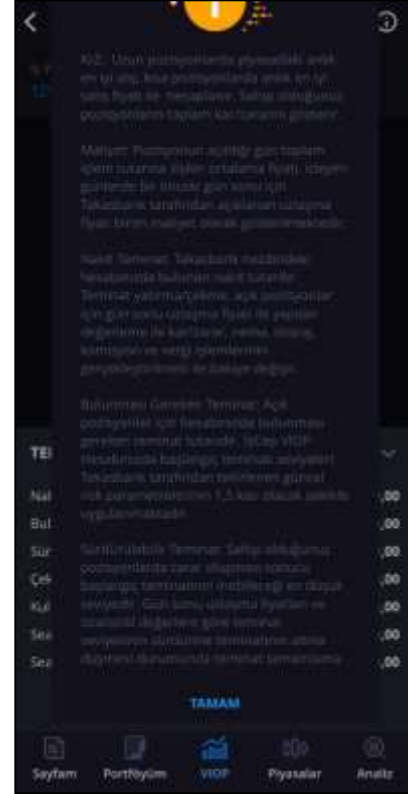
K/Z: Uzun pozisyonlarda piyasadaki anlık en iyi alış, kısa pozisyonlarda anlık en iyi satış fiyatı ile hesaplanır. Sahip olduğunuz pozisyonların toplam kar/zararını gösterir.

Maliyet: Pozisyonun açıldığı gün toplam işlem tutarına ilişkin ortalama fiyatı, izleyen günlerde ise önceki gün sonu için Takasbank tarafından açıklanan uzlaşma fiyatı birim maliyet olarak gösterilmektedir.

Nakit Teminat: Takasbank nezdindeki hesabınızda bulunan nakit tutarıdır. Teminat yatırma/çekme, açık pozisyonlar için gün sonu uzlaşma fiyatı ile yapılan değerleme ile kar/zarar, nema, stopaj, komisyon ve vergi işlemlerinin gerçekleştirilmesi ile bakiye değişir.

Bulunması Gereken Teminat: Açık pozisyonlar için hesabınızda bulunması gereken teminat tutarıdır. İşCep VİOP hesabınızda başlangıç teminatı seviyeleri Takasbank tarafından belirlenen güncel risk parametrelerinin 1,5 katı olacak şekilde uygulanmaktadır.

Sürdürülebilir Teminat: Sahip olduğunuz pozisyonlarda zarar oluşması sonucu başlangıç teminatının inebileceği en düşük seviyedir. Gün sonu uzlaşma fiyatları ve teminat değerleme göre teminat seviyesinin sürdürme teminatının altına düşmesi durumunda teminat tamamlama

TAMAM

TE
Nal ,00
Bul ,00
Sür ,00
Çek ,00
Kul ,00
Sea ,00
Sea ,00

Sayfam Portföyüm VİOP Piyasalar Analiz